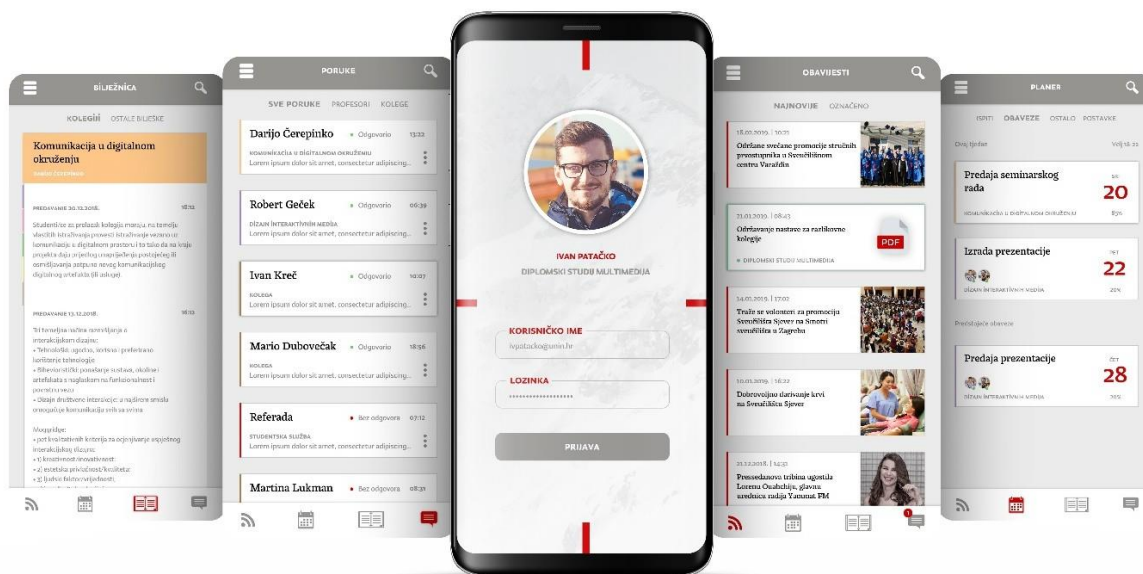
BILJEŽNICA

KOLEGIJI OSTALE BILJEŠKE

Komunikacija u digitalnom okruženju

PREDAVANJE 20.12.2018.

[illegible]

PREDAVANJE 13.12.2018.

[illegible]

PORUKE

SVE PORUKE PROFESORI KOLEGE

Darijo Čerepinko • Odgovorio 13:22
KOMUNIKACIJA U DIGITALNOM OKRUŽENJU
Lorem ipsum dolor sit amet, consectetur adipiscing...

Robert Geček • Odgovorio 09:39
DIZAJN INTERAKTIVNIH MEDIJA
Lorem ipsum dolor sit amet, consectetur adipiscing...

Ivan Kreč • Odgovorio 10:07
KOLEGA
Lorem ipsum dolor sit amet, consectetur adipiscing...

Mario Dubovečak • Odgovorio 18:56
KOLEGA
Lorem ipsum dolor sit amet, consectetur adipiscing...

Referada • Bez odgovora 07:12
STUDENTSKA SLUŽBA
Lorem ipsum dolor sit amet, consectetur adipiscing...

Martina Lukman • Bez odgovora 08:31

IVAN PATAČKO
DIPLOMSKI STUDIJ MULTIMEDIJA

KORISNIČKO IME
ivpatacko@unin.hr

LOZINKA
••••••••••••••••••

PRIJAVA

OBAVIJESTI

NAJNOVIJE OZNAČENO

18.01.2019. | 10:25
Održane svečane promocije stručnih prvostupnika u Sveučilišnom centru Varaždin

21.01.2019. | 08:43
Održavanje nastave za razlikovne kolegije
PDF
• DIPLOMSKI STUDIJ MULTIMEDIJA

14.01.2019. | 17:02
Traže se volonteri za promocija Sveučilišta Sjever na Smotri sveučilišta u Zagrebu

10.01.2019. | 18:22
Dobrovoljno darivanje krvi na Sveučilištu Sjever

21.12.2018. | 14:31
Pressedanova tribina ugostila Lorenu Osahelija, glavnu urednicu radija Yammat FM

1

PLANER

ISPITI OBAVEZE OSTALO POSTAVKE

Ovaj tjedan

Predaja seminarskog rada
20
KOMUNIKACIJA U DIGITALNOM OKRUŽENJU 85%

Izrada prezentacije
22
DIZAJN INTERAKTIVNIH MEDIJA 20%

Prethodne obaveze

Predaja prezentacije
ČET
28
DIZAJN INTERAKTIVNIH MEDIJA 20%